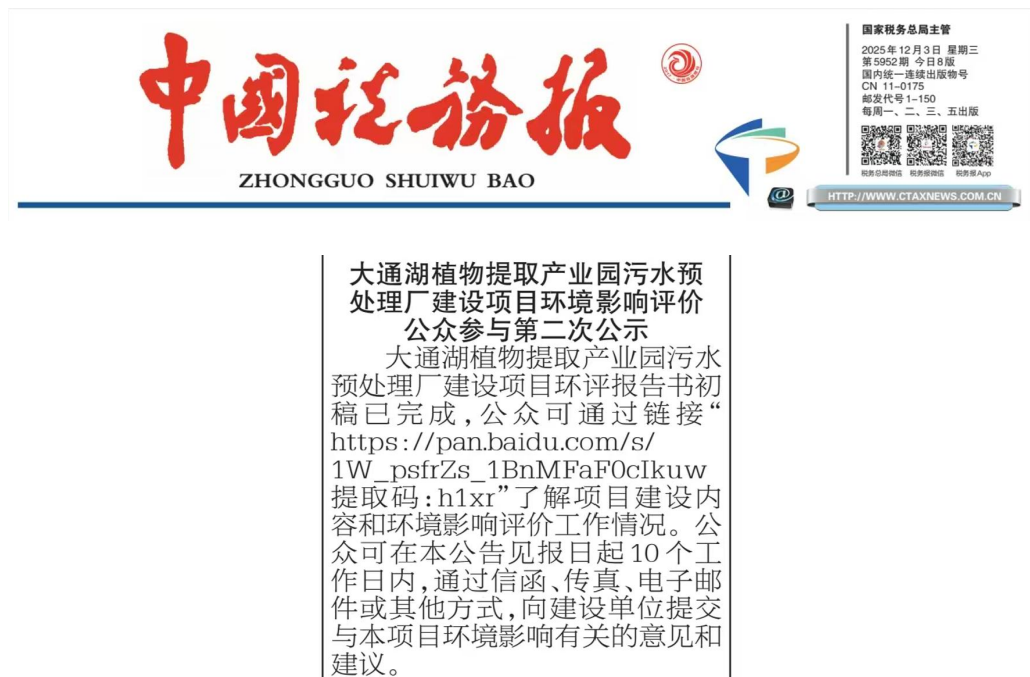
中国税务报
ZHONGGUO SHUIWU BAO

国家税务总局主管
2025年12月3日 星期三
第5952期 今日8版
国内统一连续出版物号
CN 11-0175
邮发代号1-150
每周一、二、三、五出版

税务总局微信 税务报微信 税务报App

HTTP://WWW.CTAXNEWS.COM.CN

大通湖植物提取产业园污水预处理厂建设项目环境影响评价公众参与第二次公示

大通湖植物提取产业园污水预处理厂建设项目环评报告书初稿已完成，公众可通过链接“https://pan.baidu.com/s/1W_psfrZs_1BnMFaF0cIkuw 提取码：h1xr”了解项目建设内容和环境影响评价工作情况。公众可在本公告见报日起10个工作日内，通过信函、传真、电子邮件或其他方式，向建设单位提交与本项目环境影响有关的意见和建议。